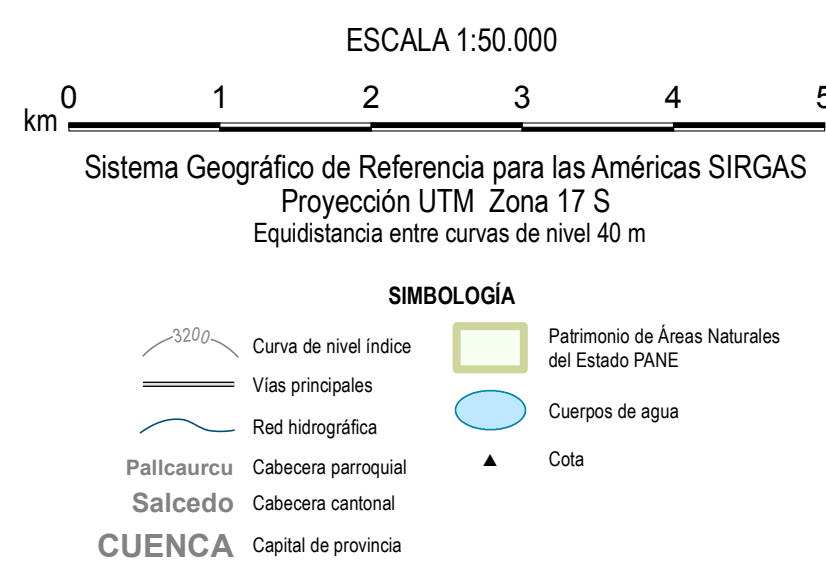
ESCALA 1:50.000

km 0 1 2 3 4 5

Sistema Geográfico de Referencia para las Américas SIRGAS
Proyección UTM Zona 17 S
Equidistancia entre curvas de nivel 40 m

SIMBOLOGÍA

3200 Curva de nivel índice

Vías principales

Red hidrográfica

Pallcaurcu Cabecera parroquial

Salcedo Cabecera cantonal

CUENCA Capital de provincia

Patrimonio de Áreas Naturales del Estado PANE

Cuerpos de agua

▲ Cota